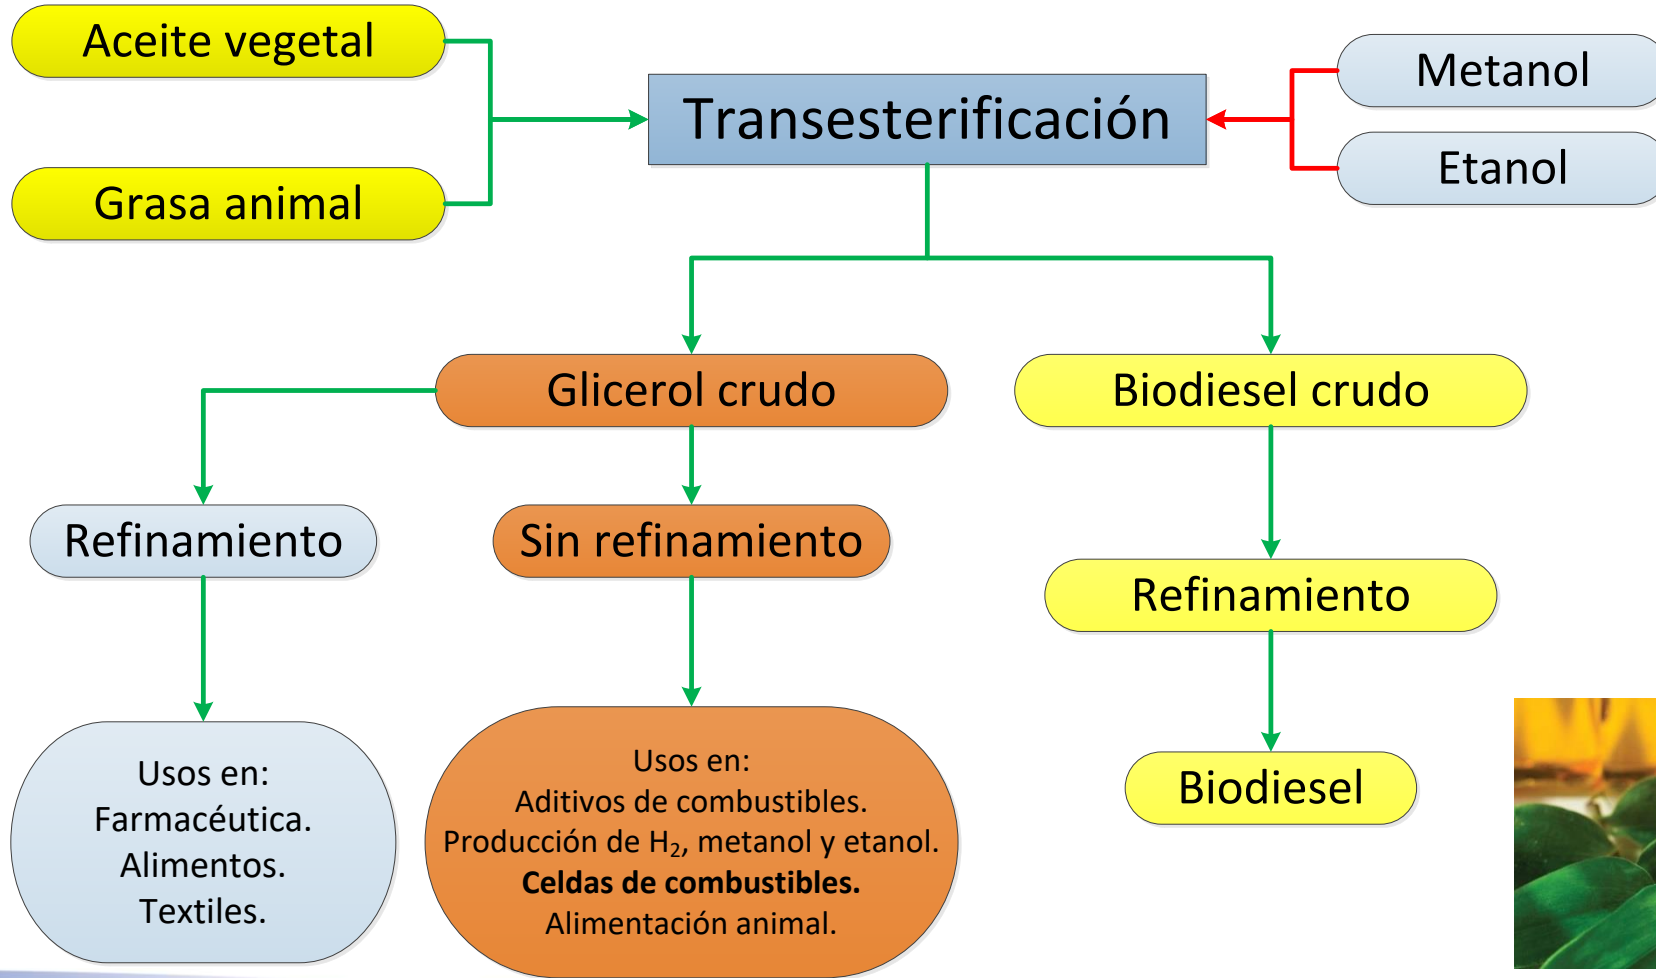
Aceite vegetal

Grasa animal

Transesterificación

Metanol

Etanol

Glicerol crudo

Biodiesel crudo

Refinamiento

Sin refinamiento

Refinamiento

Usos en:
Farmacéutica.
Alimentos.
Textiles.

Usos en:
Aditivos de combustibles.
Producción de $H_2$, metanol y etanol.
**Celdas de combustibles.**
Alimentación animal.

Biodiesel